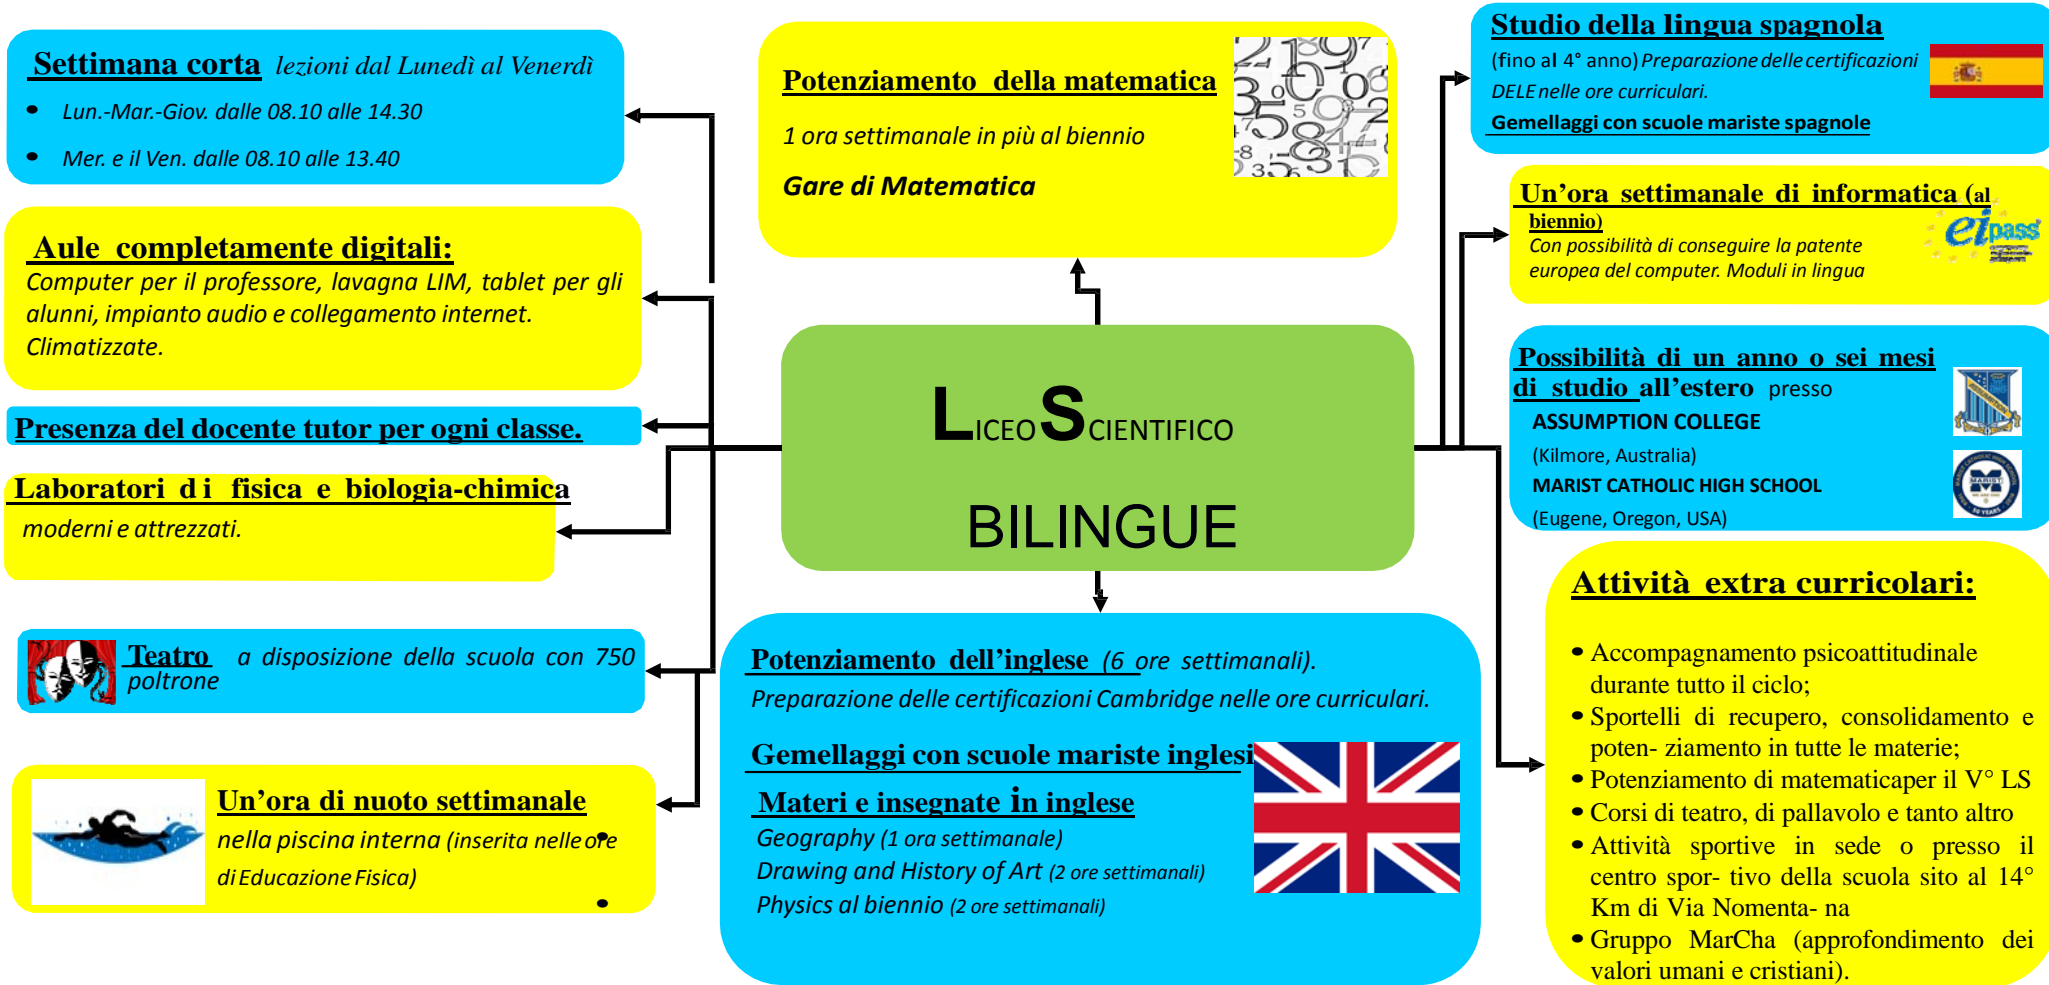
Settimana corta lezioni dal Lunedì al Venerdì

- Lun.-Mar.-Giov. dalle 08.10 alle 14.30
- Mer. e il Ven. dalle 08.10 alle 13.40

Aule completamente digitali:
Computer per il professore, lavagna LIM, tablet per gli alunni, impianto audio e collegamento internet. Climatizzate.

Presenza del docente tutor per ogni classe.

Laboratori di fisica e biologia-chimica
moderni e attrezzati.

Teatro a disposizione della scuola con 750 poltrone

Un'ora di nuoto settimanale
nella piscina interna (inserita nelle ore di Educazione Fisica)

Potenziamento della matematica
1 ora settimanale in più al biennio
Gare di Matematica

LICEO SCIENTIFICO
BILINGUE

Potenziamento dell'inglese (6 ore settimanali).
Preparazione delle certificazioni Cambridge nelle ore curriculari.

Gemellaggi con scuole mariste inglesi

Materi e insegnate in inglese
Geography (1 ora settimanale)
Drawing and History of Art (2 ore settimanali)
Physics al biennio (2 ore settimanali)

Studio della lingua spagnola
(fino al 4° anno) Preparazione delle certificazioni DELE nelle ore curriculari.
Gemellaggi con scuole mariste spagnole

Un'ora settimanale di informatica (al biennio)
Con possibilità di conseguire la patente europea del computer. Moduli in lingua

eipass

Possibilità di un anno o sei mesi di studio all'estero presso
ASSUMPTION COLLEGE
(Kilmore, Australia)
MARIST CATHOLIC HIGH SCHOOL
(Eugene, Oregon, USA)

Attività extra curricolari:

- Accompagnamento psicoattitudinale durante tutto il ciclo;
- Sportelli di recupero, consolidamento e poten- ziamento in tutte le materie;
- Potenziamento di matematicaper il V° LS
- Corsi di teatro, di pallavolo e tanto altro
- Attività sportive in sede o presso il centro spor- tivo della scuola sito al 14° Km di Via Nomenta- na
- Gruppo MarCha (approfondimento dei valori umani e cristiani).